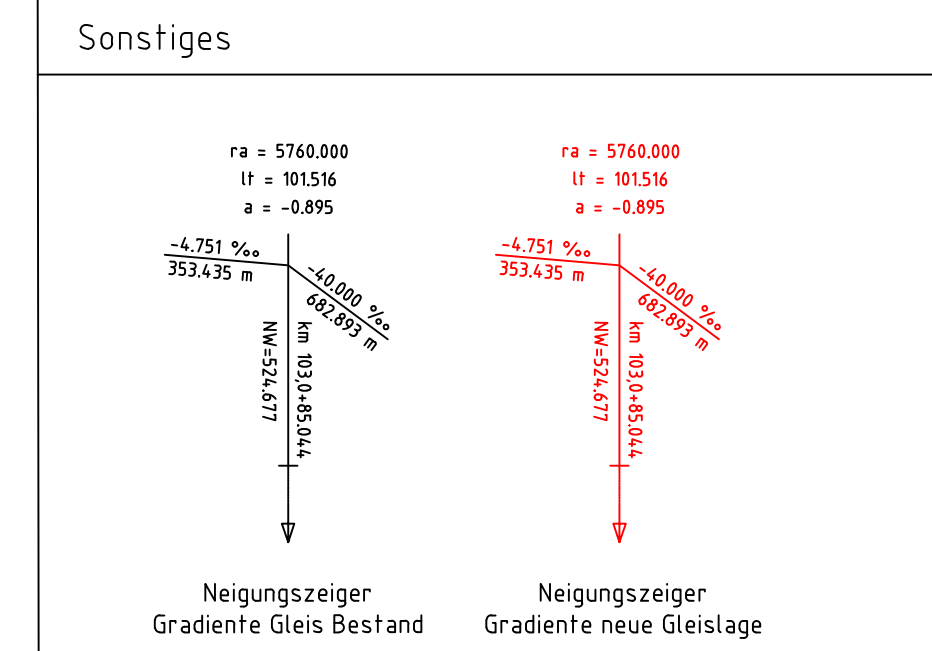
Sonstiges

ra = 5760.000
lt = 101.516
a = -0.895

-4.751 ‰
353.435 m
-40.000 ‰
682.893 m
NW=524.677
km 103,0+85.044

Neigungszeiger
Gradiente Gleis Bestand

ra = 5760.000
lt = 101.516
a = -0.895

-4.751 ‰
353.435 m
-40.000 ‰
682.893 m
NW=524.677
km 103,0+85.044

Neigungszeiger
Gradiente neue Gleislage